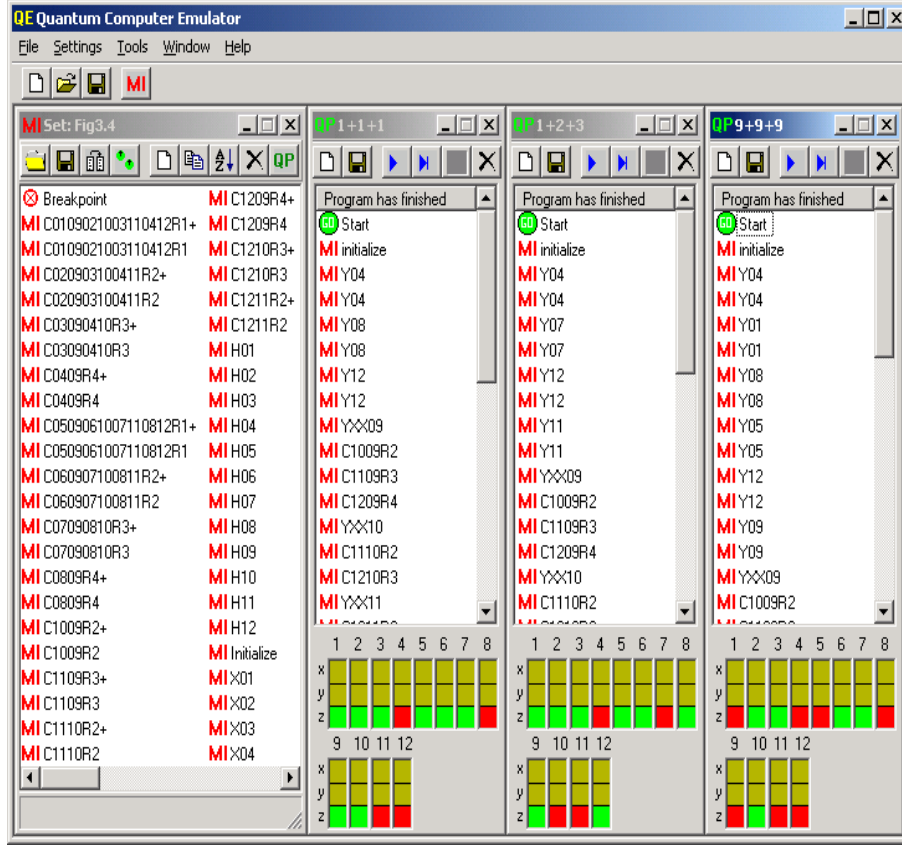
QE Quantum Computer Emulator

File Settings Tools Window Help

MI

MI Set: Fig3.4

QP

Breakpoint
MI C0109021003110412R1+
MI C0109021003110412R1
MI C020903100411R2+
MI C020903100411R2
MI C03090410R3+
MI C03090410R3
MI C0409R4+
MI C0409R4
MI C0509061007110812R1+
MI C0509061007110812R1
MI C060907100811R2+
MI C060907100811R2
MI C07090810R3+
MI C07090810R3
MI C0809R4+
MI C0809R4
MI C1009R2+
MI C1009R2
MI C1109R3+
MI C1109R3
MI C1110R2+
MI C1110R2

MI C1209R4+
MI C1209R4
MI C1210R3+
MI C1210R3
MI C1211R2+
MI C1211R2
MI H01
MI H02
MI H03
MI H04
MI H05
MI H06
MI H07
MI H08
MI H09
MI H10
MI H11
MI H12
MI Initialize
MI X01
MI X02
MI X03
MI X04

QP 1+1+1

Program has finished
GO Start
MI initialize
MI Y04
MI Y04
MI Y08
MI Y08
MI Y12
MI Y12
MI YXX09
MI C1009R2
MI C1109R3
MI C1209R4
MI YXX10
MI C1110R2
MI C1210R3
MI YXX11

1 2 3 4 5 6 7 8
x
y
z
9 10 11 12
x
y
z

QP 1+2+3

Program has finished
GO Start
MI initialize
MI Y04
MI Y04
MI Y07
MI Y07
MI Y12
MI Y12
MI Y11
MI Y11
MI YXX09
MI C1009R2
MI C1109R3
MI C1209R4
MI YXX10
MI C1110R2

1 2 3 4 5 6 7 8
x
y
z
9 10 11 12
x
y
z

QP 9+9+9

Program has finished
GO Start
MI initialize
MI Y04
MI Y04
MI Y01
MI Y01
MI Y08
MI Y08
MI Y05
MI Y05
MI Y12
MI Y12
MI Y09
MI Y09
MI YXX09
MI C1009R2

1 2 3 4 5 6 7 8
x
y
z
9 10 11 12
x
y
z